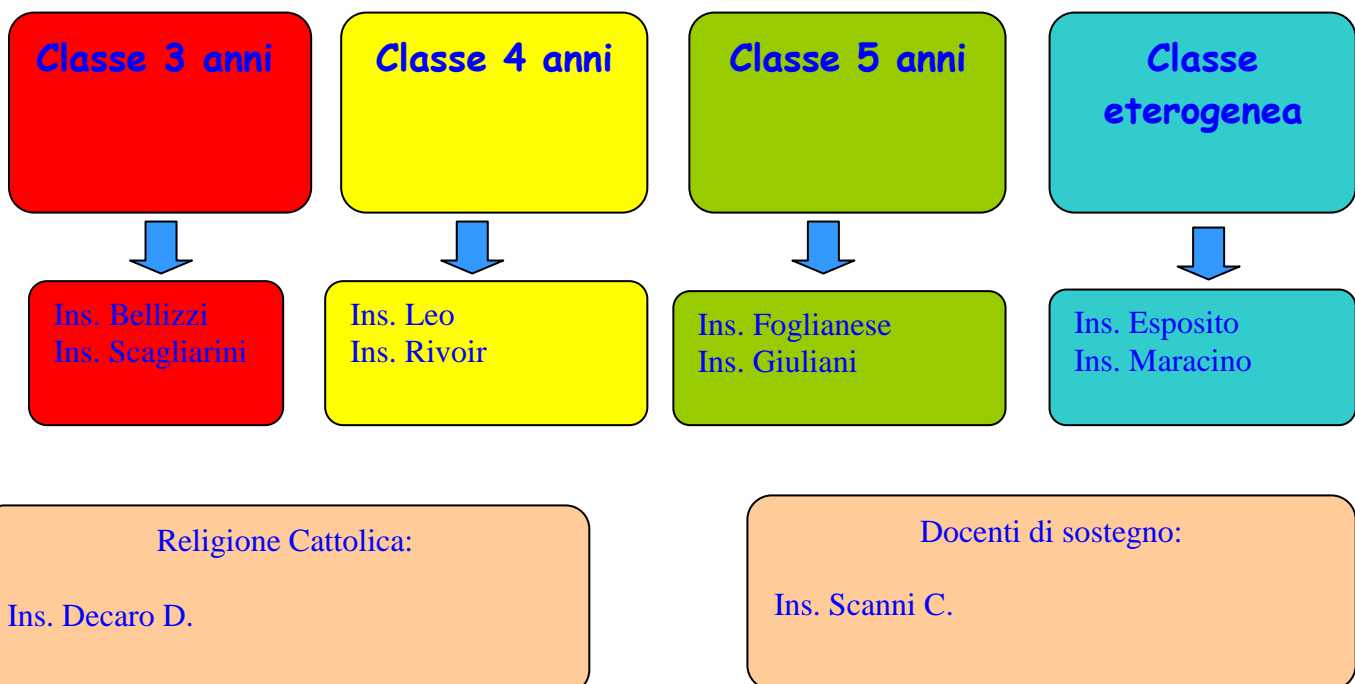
Classe 3 anni

Ins. Bellizzi
Ins. Scagliarini

Classe 4 anni

Ins. Leo
Ins. Rivoir

Classe 5 anni

Ins. Foglianese
Ins. Giuliani

Classe eterogenea

Ins. Esposito
Ins. Maracino

Religione Cattolica:

Ins. Decaro D.

Docenti di sostegno:

Ins. Scanni C.